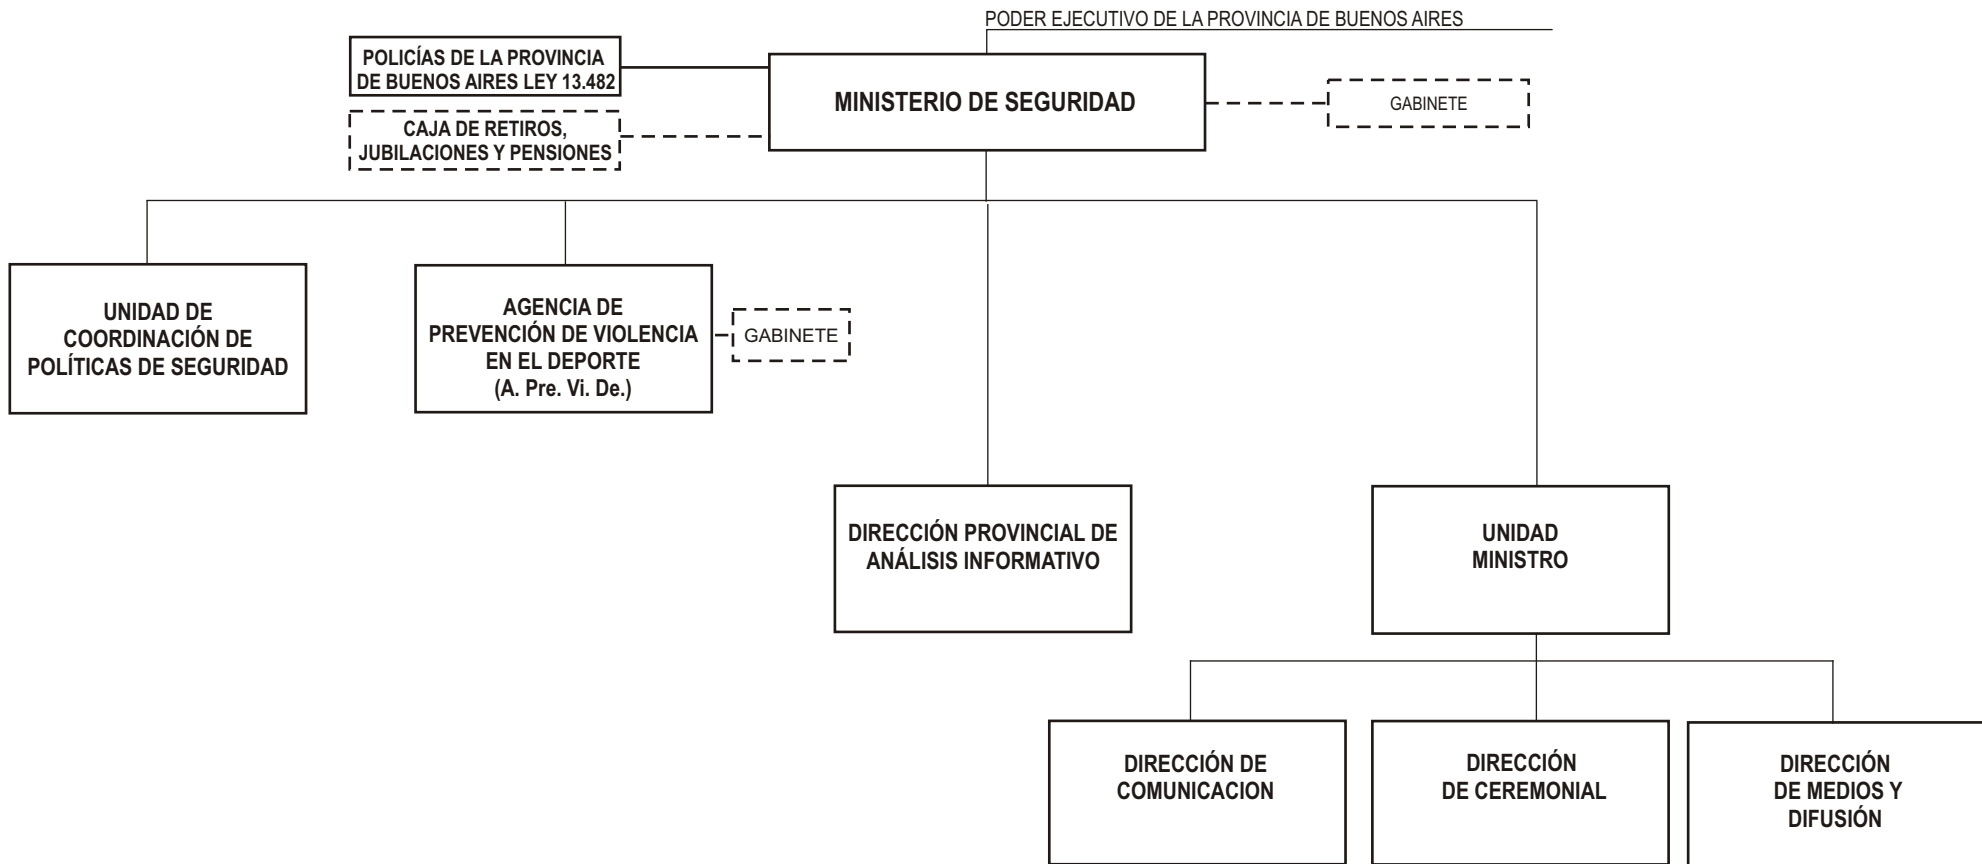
PODER EJECUTIVO DE LA PROVINCIA DE BUENOS AIRES

POLICÍAS DE LA PROVINCIA DE BUENOS AIRES LEY 13.482

MINISTERIO DE SEGURIDAD

GABINETE

CAJA DE RETIROS, JUBILACIONES Y PENSIONES

UNIDAD DE COORDINACIÓN DE POLÍTICAS DE SEGURIDAD

AGENCIA DE PREVENCIÓN DE VIOLENCIA EN EL DEPORTE (A. Pre. Vi. De.)

GABINETE

DIRECCIÓN PROVINCIAL DE ANÁLISIS INFORMATIVO

UNIDAD MINISTRO

DIRECCIÓN DE COMUNICACION

DIRECCIÓN DE CEREMONIAL

DIRECCIÓN DE MEDIOS Y DIFUSIÓN